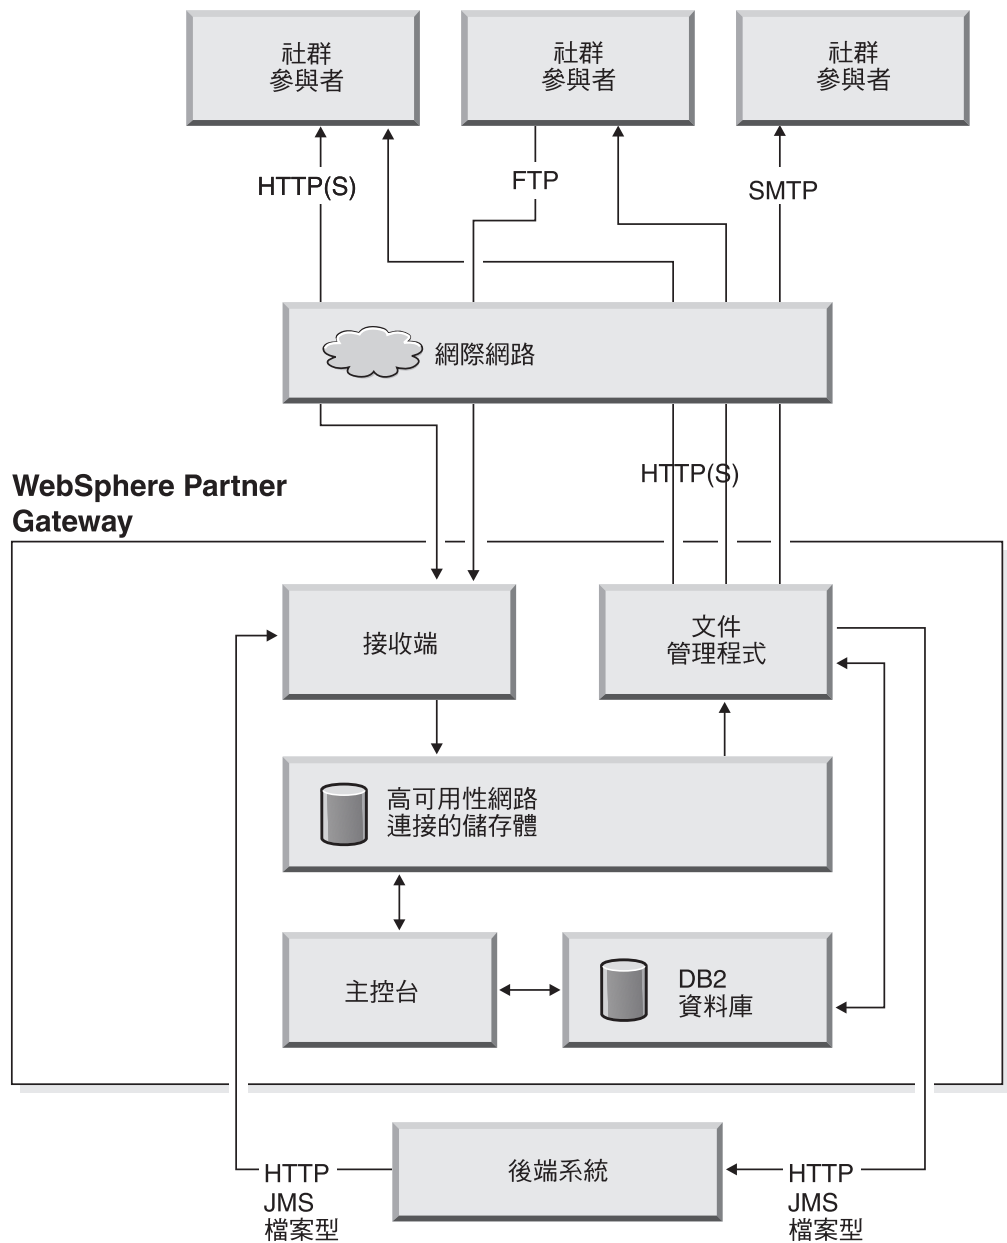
社群
參與者

社群
參與者

社群
參與者

HTTP(S)

FTP

SMTP

網際網路

HTTP(S)

WebSphere Partner Gateway

接收端

文件
管理程式

高可用性網路
連接的儲存體

主控台

DB2
資料庫

後端系統

HTTP
JMS
檔案型

HTTP
JMS
檔案型